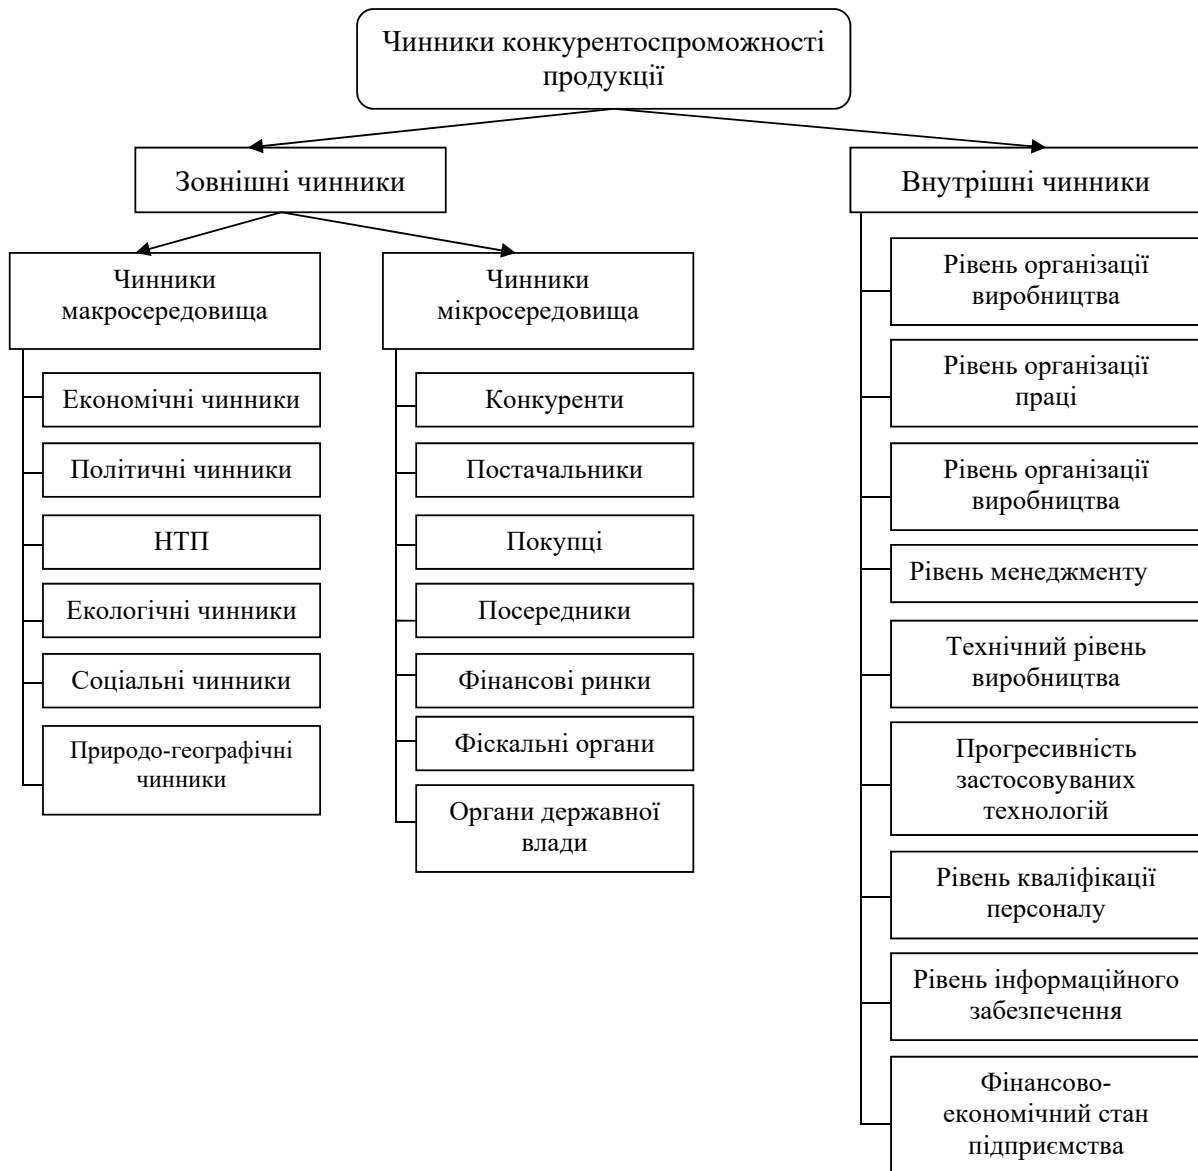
Чинники конкурентоспроможності продукції

Зовнішні чинники

Чинники макросередовища

Економічні чинники

Політичні чинники

НТП

Екологічні чинники

Соціальні чинники

Природо-географічні чинники

Чинники мікросередовища

Конкуренти

Постачальники

Покупці

Посередники

Фінансові ринки

Фіскальні органи

Органи державної влади

Внутрішні чинники

Рівень організації виробництва

Рівень організації праці

Рівень організації виробництва

Рівень менеджменту

Технічний рівень виробництва

Прогресивність застосовуваних технологій

Рівень кваліфікації персоналу

Рівень інформаційного забезпечення

Фінансово-економічний стан підприємства